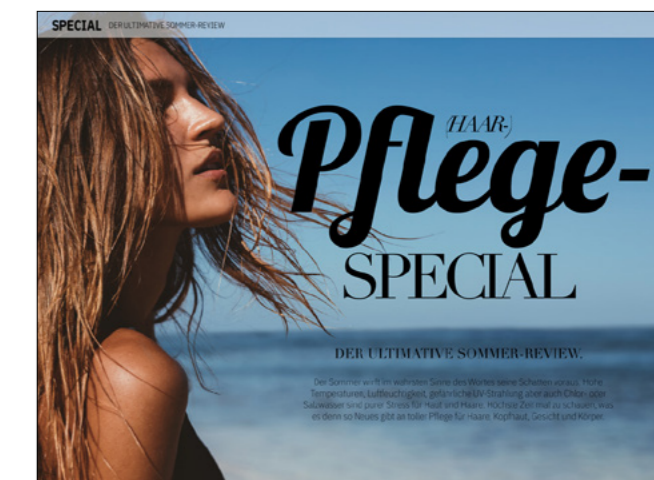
SPECIAL DER ULTIMATIVE SOMMER-REVIEW

(HAAR-) Pflege-SPECIAL

DER ULTIMATIVE SOMMER-REVIEW.

Der Sommer wirft im wahrsten Sinne des Wortes seine Schatten voraus. Hohe Temperaturen, Luftfeuchtigkeit, gefährliche UV-Strahlung aber auch Chlor- oder Salzwasser sind purer Stress für Haut und Haare. Höchste Zeit mal zu schauen, was es denn so Neues gibt an toller Pflege für Haare, Kopfhaut, Gesicht und Körper.